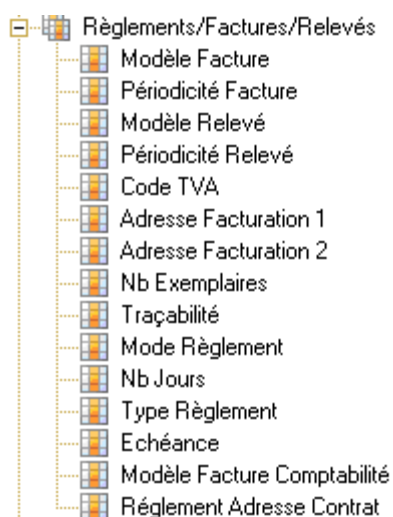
Règlements/Factures/Relevés
Modèle Facture
Périodicité Facture
Modèle Relevé
Périodicité Relevé
Code TVA
Adresse Facturation 1
Adresse Facturation 2
Nb Exemplaires
Traçabilité
Mode Règlement
Nb Jours
Type Règlement
Echéance
Modèle Facture Comptabilité
Réglement Adresse Contrat